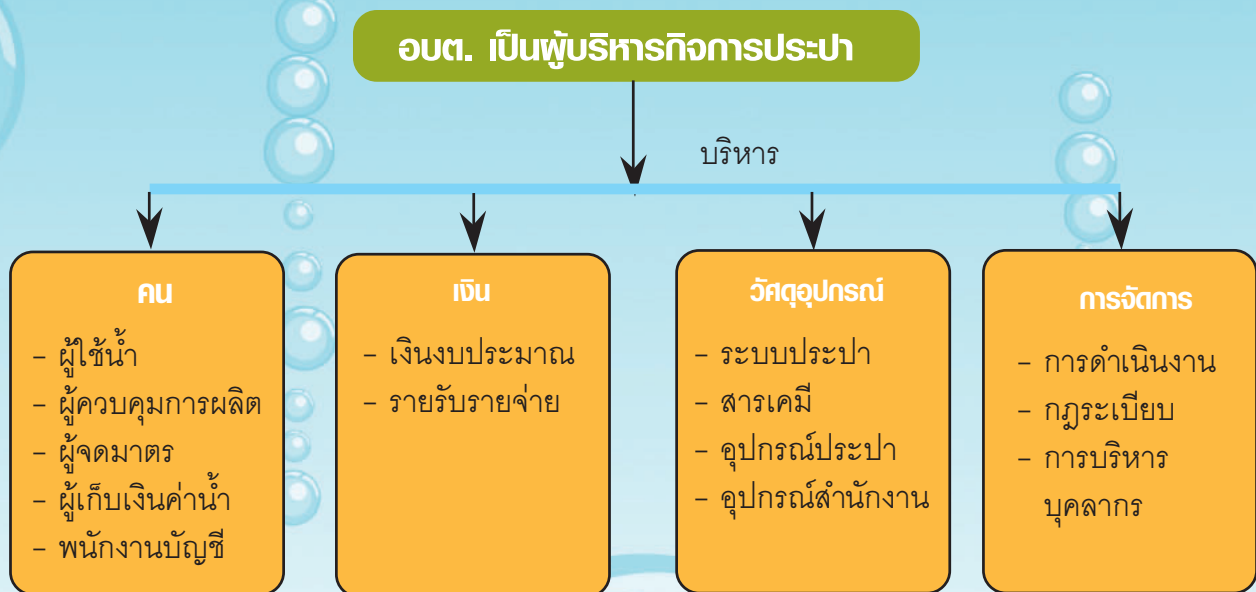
อบต. เป็นผู้บริหารกิจการประปา

บริหาร

คน
- ผู้ใช้น้ำ
- ผู้ควบคุมการผลิต
- ผู้จดมาตร
- ผู้เก็บเงินค่าน้ำ
- พนักงานบัญชี

เงิน
- เงินงบประมาณ
- รายรับรายจ่าย

วัสดุอุปกรณ์
- ระบบประปา
- สารเคมี
- อุปกรณ์ประปา
- อุปกรณ์สำนักงาน

การจัดการ
- การดำเนินงาน
- กฎระเบียบ
- การบริหารบุคลากร